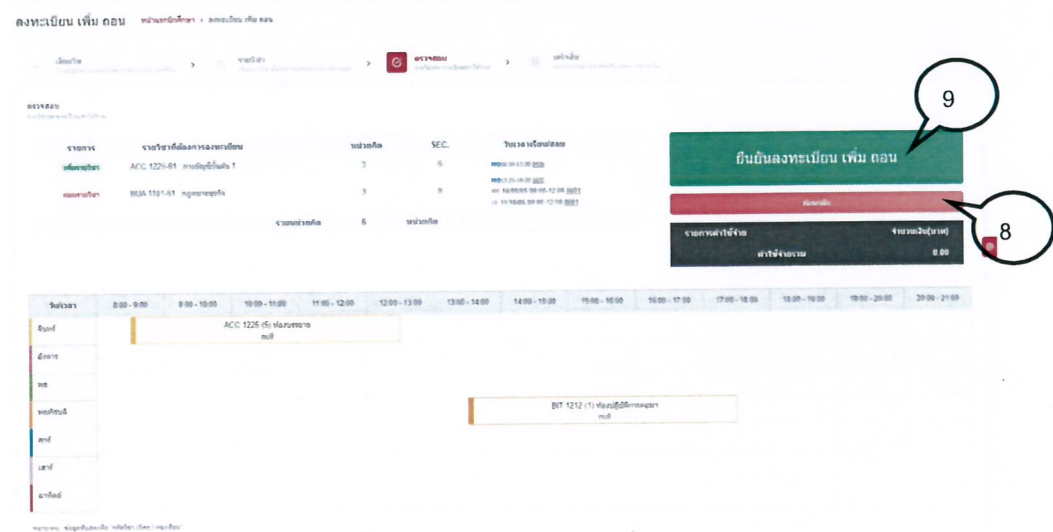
ลงทะเบียน เพิ่ม ถอน หน้าแรกนักศึกษา > ลงทะเบียน เพิ่ม ถอน

เลือกวิชา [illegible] > รายวิชา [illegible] > ตรวจสอบ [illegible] > เสร็จสิ้น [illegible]

ตรวจสอบ
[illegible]

| รายการ | รายวิชาที่ต้องการลงทะเบียน | หน่วยกิต | SEC. | วันเวลาเรียน/สอบ |
|---|---|---|---|---|
| เพิ่มรายวิชา | ACC 1225-61 การบัญชีขั้นต้น 1 | 3 | 5 | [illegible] |
| ถอนรายวิชา | BUA 1101-61 กฎหมายธุรกิจ | 3 | 8 | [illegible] |
| | รวมหน่วยกิต | 6 | หน่วยกิต | |

ยืนยันลงทะเบียน เพิ่ม ถอน

ย้อนกลับ

| รายการค่าใช้จ่าย | จำนวนเงิน(บาท) |
|---|---|
| ค่าใช้จ่ายรวม | 0.00 |

9

8

| วัน/เวลา | 8:00 - 9:00 | 9:00 - 10:00 | 10:00 - 11:00 | 11:00 - 12:00 | 12:00 - 13:00 | 13:00 - 14:00 | 14:00 - 15:00 | 15:00 - 16:00 | 16:00 - 17:00 | 17:00 - 18:00 | 18:00 - 19:00 | 19:00 - 20:00 | 20:00 - 21:00 |
|---|---|---|---|---|---|---|---|---|---|---|---|---|---|
| จันทร์ | ACC 1225 (5) ห้องบรรยาย null | | | | | | | | | | | | |
| อังคาร | | | | | | | | | | | | | |
| พุธ | | | | | | | | | | | | | |
| พฤหัสบดี | | | | | | BIT 1212 (1) ห้องปฏิบัติการคอมฯ null | | | | | | | |
| ศุกร์ | | | | | | | | | | | | | |
| เสาร์ | | | | | | | | | | | | | |
| อาทิตย์ | | | | | | | | | | | | | |

หมายเหตุ: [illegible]